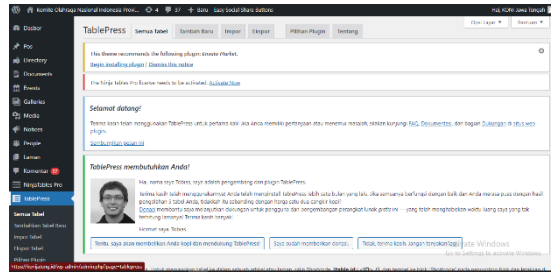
Komite Olahraga Nasional Indonesia Prov... 4 37 + Baru Easy Social Share Buttons Hai, KONI Jawa Tengah

Dasbor

Pos

Directory

Documents

Events

Galleries

Media

Notices

People

Laman

Komentar

NinjaTables Pro

TablePress

Semua Tabel

Tambahkan Tabel Baru

Impor Tabel

Ekspor Tabel

Pilihan Plugin

TablePress Semua Tabel Tambah Baru Impor Ekspor Pilihan Plugin Tentang

Opsi Layar ▾ Bantuan ▾

This theme recommends the following plugin: Envato Market.

Begin installing plugin | Dismiss this notice

The Ninja Tables Pro license needs to be activated. Activate Now

Selamat datang!

Terima kasih telah menggunakan TablePress untuk pertama kali! Jika Anda memiliki pertanyaan atau menemui masalah, silakan kunjungi FAQ, Documentation, dan dapatkan Dukungan di situs web plugin.

Sembunyikan pesan ini

TablePress membutuhkan Anda!

Hai, nama saya Tobias, saya adalah pengembang dari plugin TablePress.

Terima kasih telah menggunakannya! Anda telah menginstall TablePress lebih satu bulan yang lalu. Jika semuanya berfungsi dengan baik dan Anda merasa puas dengan hasil pengolahan 3 tabel Anda, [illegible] berdonasi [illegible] kepada saya atau menulis review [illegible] juga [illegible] sebagai ungkapan terima kasih Anda. Donasi membantu saya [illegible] dengan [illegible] untuk pengguna dan pengembangan lanjutan plugin ini — yang telah menghabiskan waktu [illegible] sebelumnya. Terima kasih banyak.

Hormat saya, Tobias

Tentu, saya akan membelikan Anda kopi dan mendukung TablePress! Saya sudah memberikan donasi. Tidak, terima kasih. Jangan tampilkan lagi.

Activate Windows
Go to Settings to activate Windows.

https://konijateng.id/wp-admin/admin.php?page=tablepress